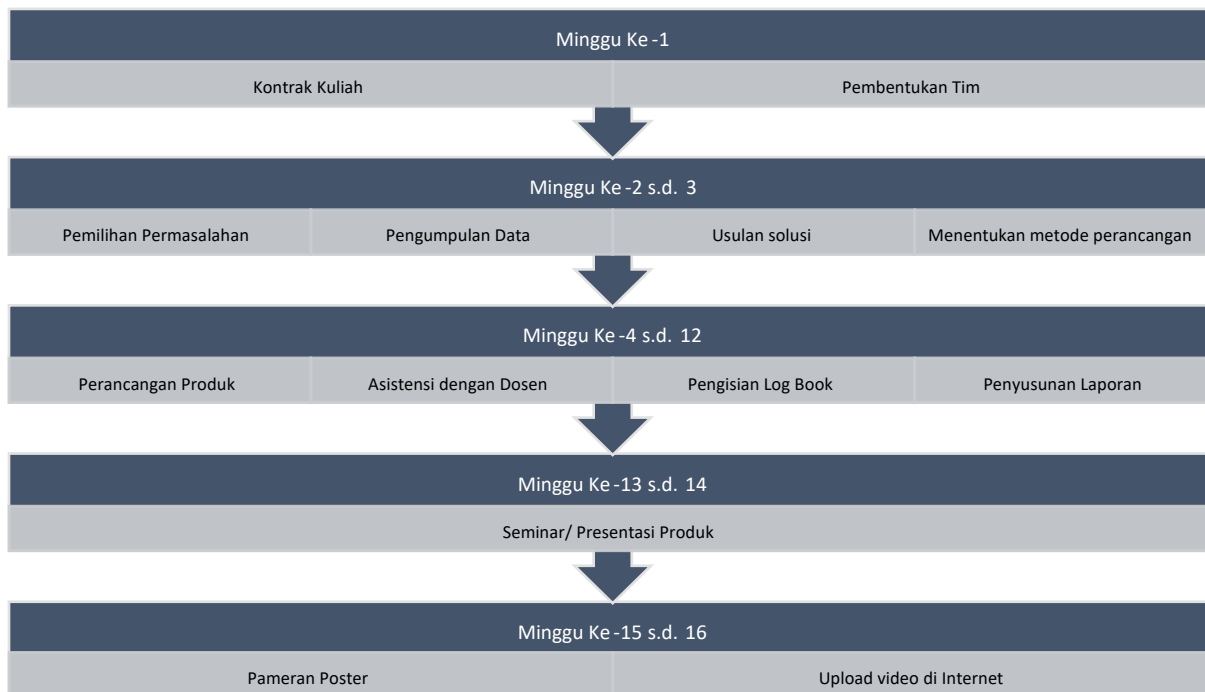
Minggu Ke -1

Kontrak Kuliah

Pembentukan Tim

Minggu Ke -2 s.d. 3

Pemilihan Permasalahan

Pengumpulan Data

Usulan solusi

Menentukan metode perancangan

Minggu Ke -4 s.d. 12

Perancangan Produk

Asistensi dengan Dosen

Pengisian Log Book

Penyusunan Laporan

Minggu Ke -13 s.d. 14

Seminar/ Presentasi Produk

Minggu Ke -15 s.d. 16

Pameran Poster

Upload video di Internet